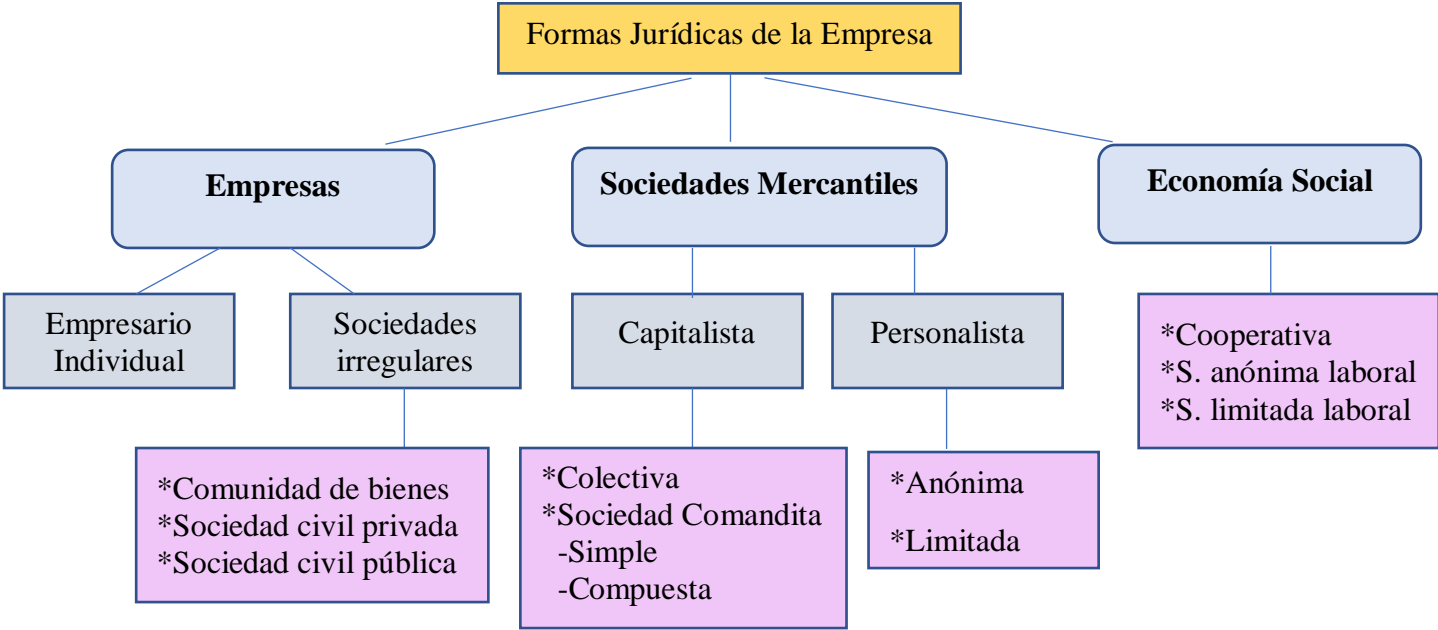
Formas Jurídicas de la Empresa

**Empresas**

Empresario Individual

Sociedades irregulares

*Comunidad de bienes
*Sociedad civil privada
*Sociedad civil pública

**Sociedades Mercantiles**

Capitalista

*Colectiva
*Sociedad Comandita
-Simple
-Compuesta

Personalista

*Anónima
*Limitada

**Economía Social**

*Cooperativa
*S. anónima laboral
*S. limitada laboral